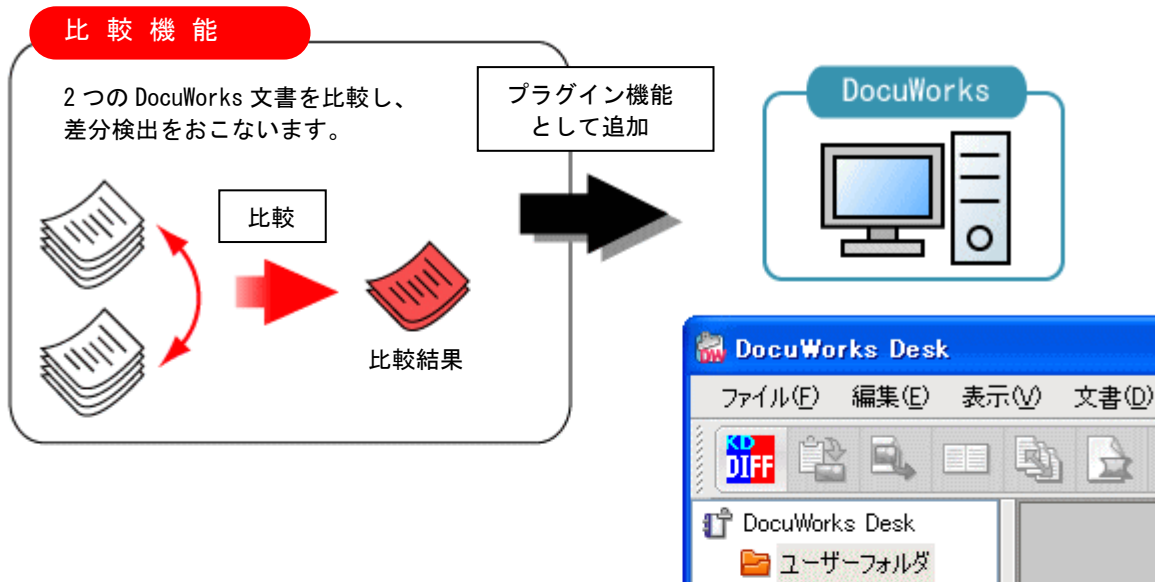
比 較 機 能

2 つの DocuWorks 文書を比較し、差分検出をおこないます。

比較

比較結果

プラグイン機能として追加

DocuWorks

DocuWorks Desk

ファイル(F) 編集(E) 表示(V) 文書(D)

KD DIFF

DocuWorks Desk

ユーザーフォルダ